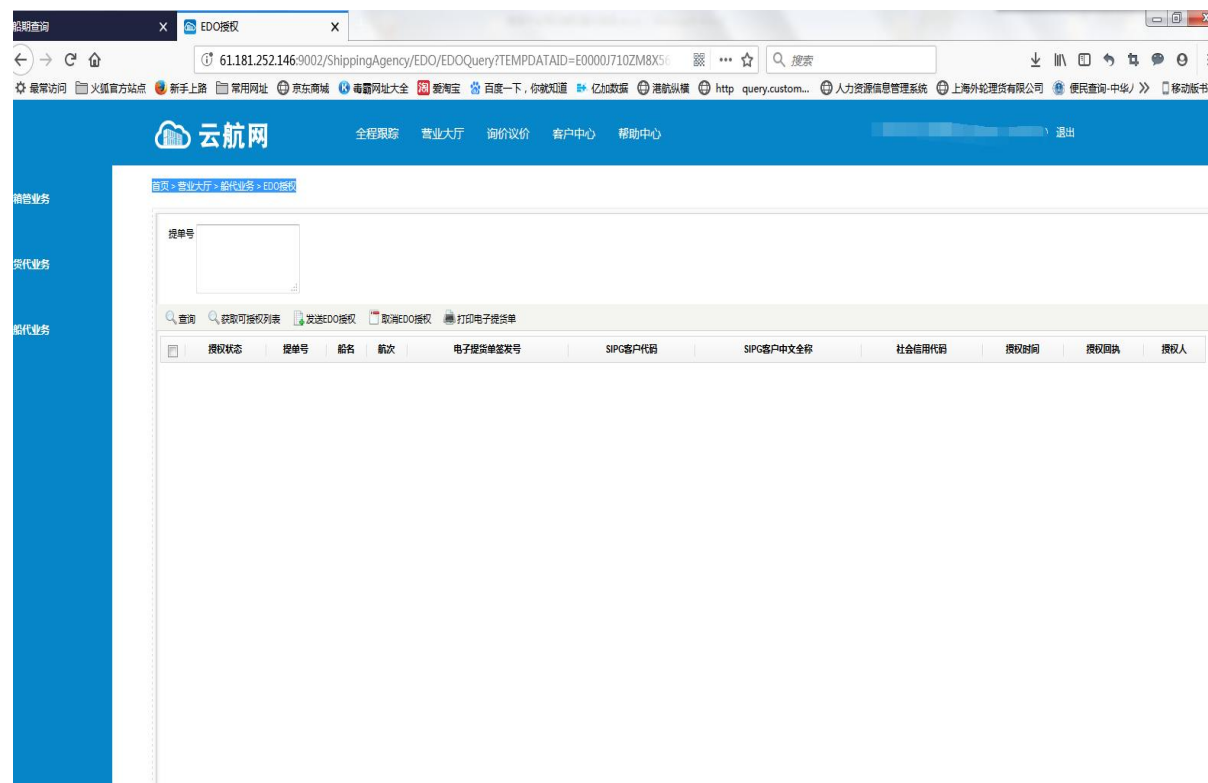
船期查询 ×
EDO授权 ×

61.181.252.146:9002/ShippingAgency/EDO/EDOQuery?TEMPDATAID=E0000J710ZM8X5
搜索

最常访问 火狐官方站点 新手上路 常用网址 京东商城 毒霸网址大全 爱淘宝 百度一下，你就知道 亿加数据 港航纵横 http query.custom... 人力资源信息管理系统 上海外轮理货有限公司 便民查询-中华/ » 移动版书

云航网
全程跟踪 营业大厅 询价议价 客户中心 帮助中心
退出

箱管业务
货代业务
船代业务

首页 > 营业大厅 > 船代业务 > EDO授权

提单号

查询 获取可授权列表 发送EDO授权 取消EDO授权 打印电子提货单

| | 授权状态 | 提单号 | 船名 | 航次 | 电子提货单签发号 | SIPG客户代码 | SIPG客户中文全称 | 社会信用代码 | 授权时间 | 授权回执 | 授权人 |
|---|---|---|---|---|---|---|---|---|---|---|---|